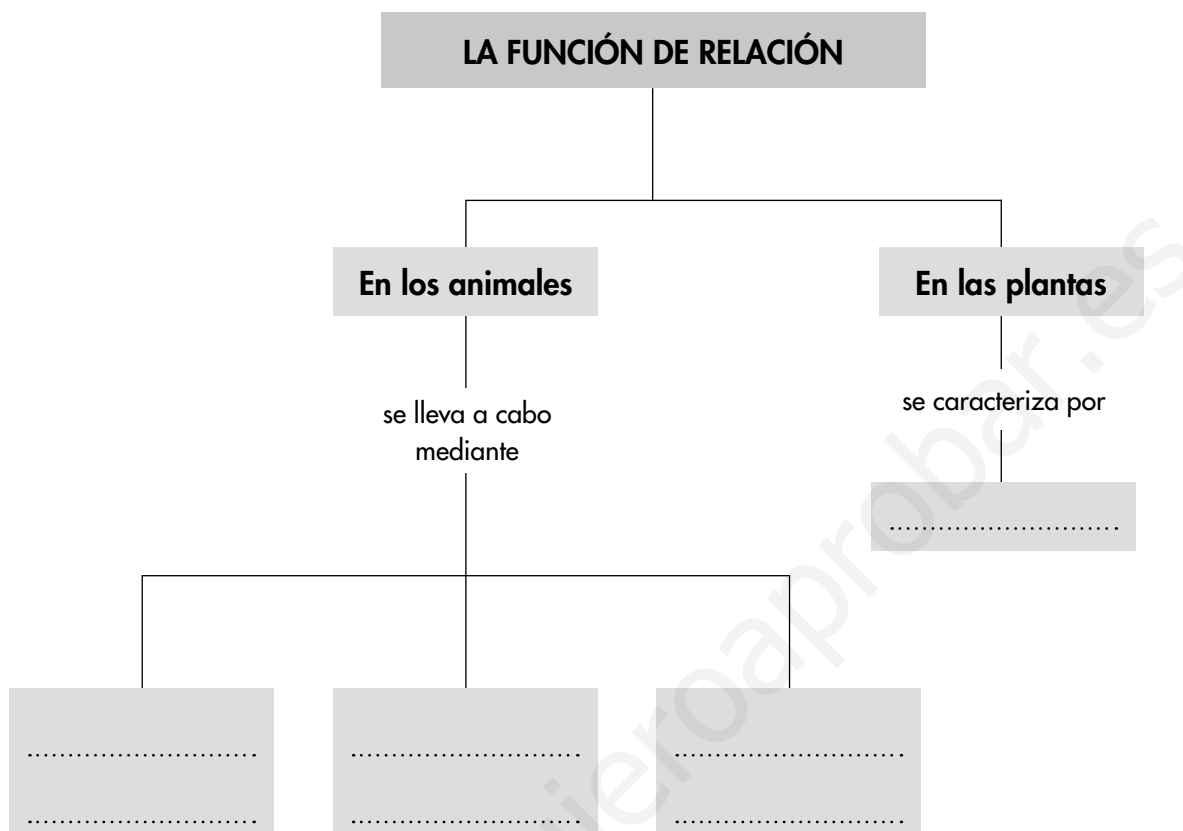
LA FUNCIÓN DE RELACIÓN

En los animales

se lleva a cabo mediante

En las plantas

se caracteriza por

..........................

..........................
..........................

..........................
..........................

..........................
..........................

quieroaprobar.es